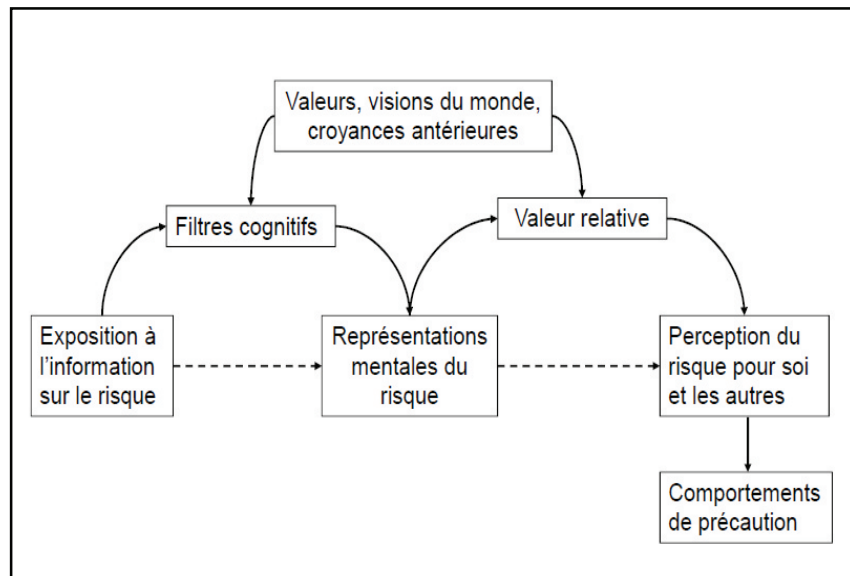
Valeurs, visions du monde, croyances antérieures

Filtres cognitifs

Valeur relative

Exposition à l'information sur le risque

Représentations mentales du risque

Perception du risque pour soi et les autres

Comportements de précaution